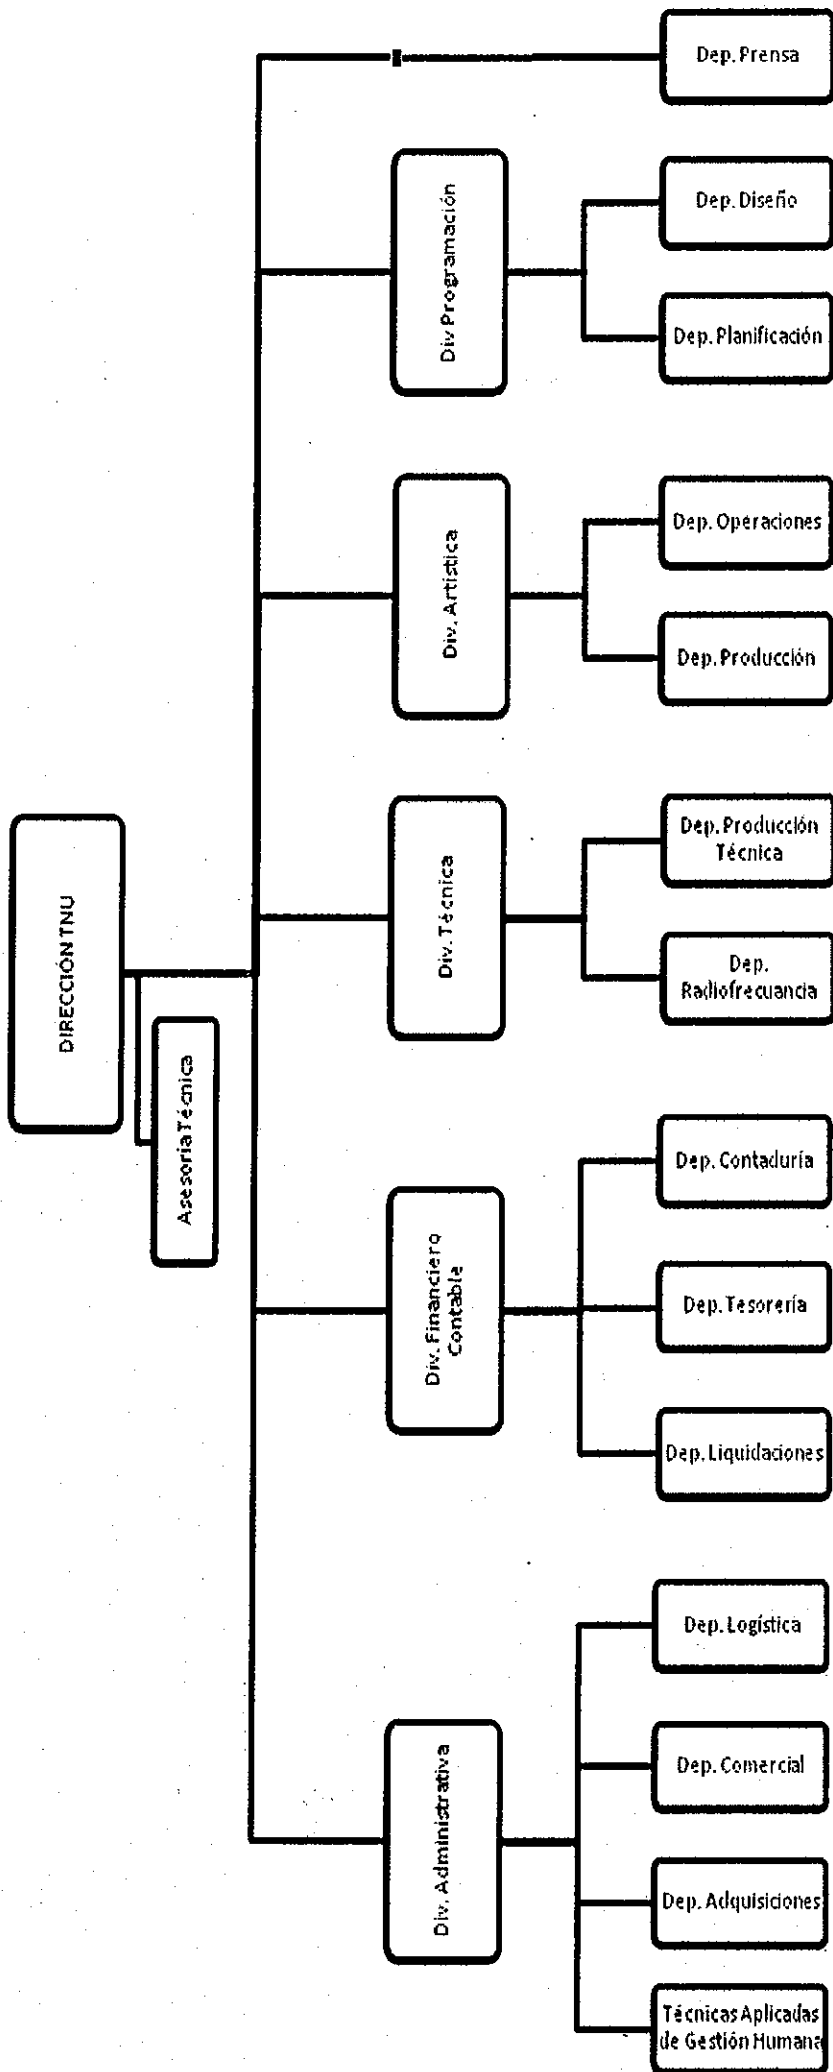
DIRECCIÓN TNU

Asesoria Técnica

Dep. Prensa

Div. Programación

Dep. Diseño

Dep. Planificación

Div. Artística

Dep. Operaciones

Dep. Producción

Div. Técnica

Dep. Producción Técnica

Dep. Radiofrecuancia

Div. Financiero Contable

Dep. Contaduría

Dep. Tesorería

Dep. Liquidaciones

Div. Administrativa

Dep. Logística

Dep. Comercial

Dep. Adquisiciones

Técnicas Aplicadas de Gestión Humana